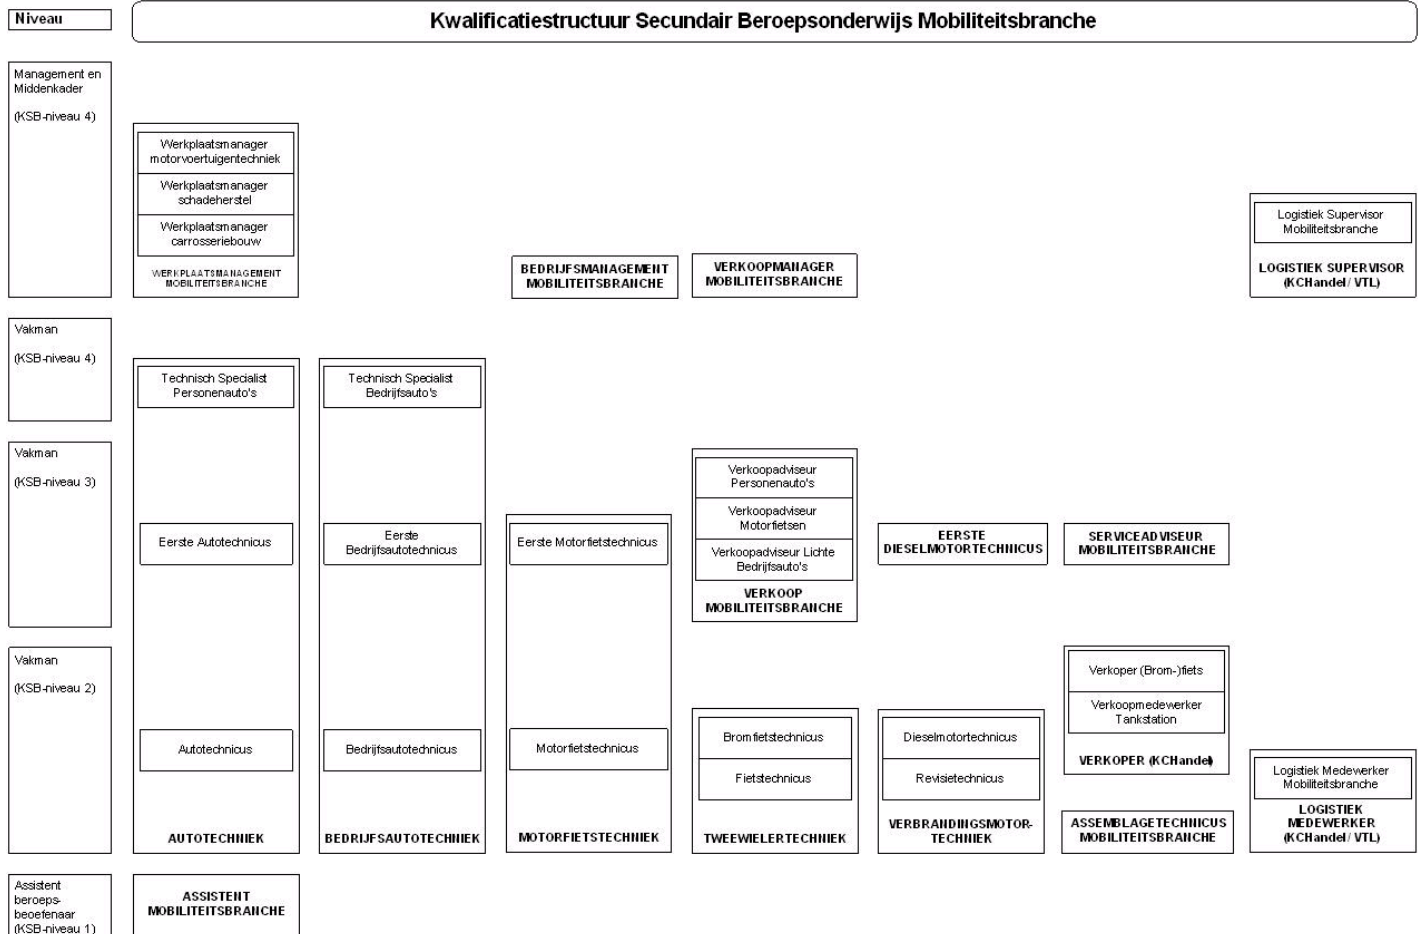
Niveau

Kwalificatiestructuur Secundair Beroepsonderwijs Mobiliteitsbranche

Management en Middenkader

(KSB-niveau 4)

Werkplaatsmanager motorvoertuigentechniek

Werkplaatsmanager schadeherstel

Werkplaatsmanager carrosseriebouw

WERKPLAATSMANAGEMENT MOBILITEITSBRANCHE

BEDRIJFSMANAGEMENT MOBILITEITSBRANCHE

VERKOOPMANAGER MOBILITEITSBRANCHE

Logistiek Supervisor Mobiliteitsbranche

LOGISTIEK SUPERVISOR (KCHandel / VTL)

Vakman

(KSB-niveau 4)

Technisch Specialist Personenauto's

Technisch Specialist Bedrijfsauto's

Vakman

(KSB-niveau 3)

Verkoopadviseur Personenauto's

Verkoopadviseur Motorfietsen

Verkoopadviseur Lichte Bedrijfsauto's

VERKOOP MOBILITEITSBRANCHE

Eerste Autotechnicus

Eerste Bedrijfsautotechnicus

Eerste Motorfietstechnicus

EERSTE DIESELMOTORTECHNICUS

SERVICEADVISEUR MOBILITEITSBRANCHE

Vakman

(KSB-niveau 2)

Verkoper (Brom-)fiets

Verkoopmedewerker Tankstation

VERKOPER (KCHandel)

Autotechnicus

Bedrijfsautotechnicus

Motorfietstechnicus

Bromfietstechnicus

Fietstechnicus

Dieselmotortechnicus

Revisietechnicus

Logistiek Medewerker Mobiliteitsbranche

AUTOTECHNIEK

BEDRIJFSAUTOTECHNIEK

MOTORFIETSTECHNIEK

TWEEWIELERTECHNIEK

VERBRANDINGSMOTORTECHNIEK

ASSEMBLAGETECHNICUS MOBILITEITSBRANCHE

LOGISTIEK MEDEWERKER (KCHandel / VTL)

Assistent beroepsbeoefenaar (KSB-niveau 1)

ASSISTENT MOBILITEITSBRANCHE